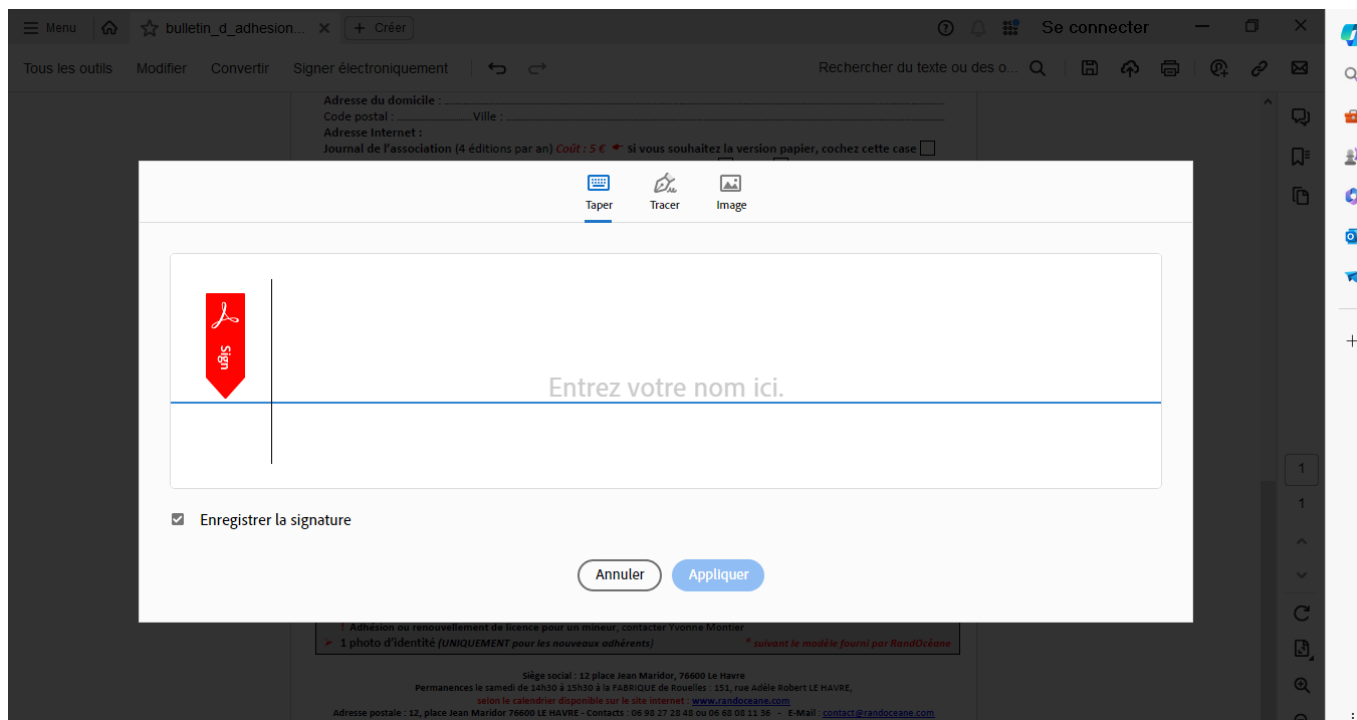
Menu bulletin_d_adhesion... + Créer Se connecter

Tous les outils Modifier Convertir Signer électroniquement Rechercher du texte ou des o...

Adresse du domicile : ............................................................
Code postal : .................. Ville : ............................................
Adresse Internet :
Journal de l'association (4 éditions par an) Coût : 5 € si vous souhaitez la version papier, cochez cette case

Taper Tracer Image

Sign

Entrez votre nom ici.

Enregistrer la signature

Annuler Appliquer

! Adhésion ou renouvellement de licence pour un mineur, contacter Yvonne Montier
1 photo d'identité (UNIQUEMENT pour les nouveaux adhérents) * suivant le modèle fourni par RandOcéane

Siège social : 12 place Jean Maridor, 76600 Le Havre
Permanences le samedi de 14h30 à 15h30 à la FABRIQUE de Rouelles : 151, rue Adèle Robert LE HAVRE,
selon le calendrier disponible sur le site internet : www.randoceane.com
Adresse postale : 12, place Jean Maridor 76600 LE HAVRE - Contacts : 06 98 27 28 48 ou 06 68 08 11 36 - E-Mail : contact@randoceane.com

1
1